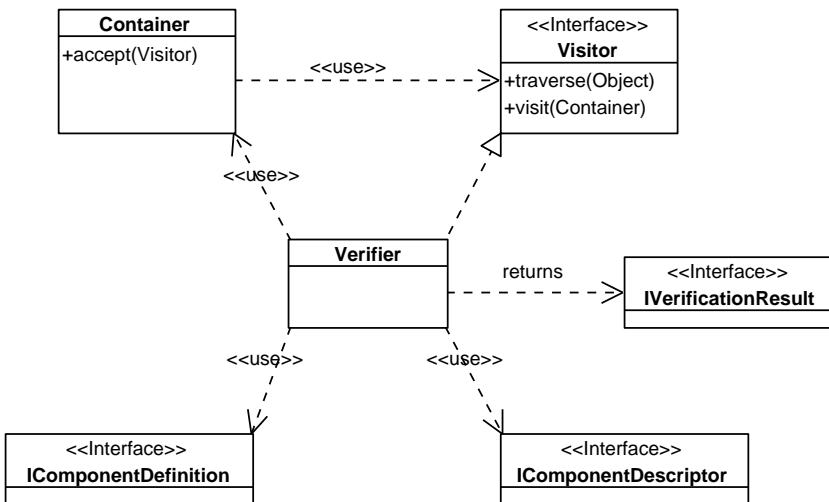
Container
+accept(Visitor)

<<use>>

<<Interface>>
Visitor
+traverse(Object)
+visit(Container)

<<use>>

Verifier

returns

<<Interface>>
IVerificationResult

<<use>>

<<use>>

<<Interface>>
IComponentDefinition

<<Interface>>
IComponentDescriptor